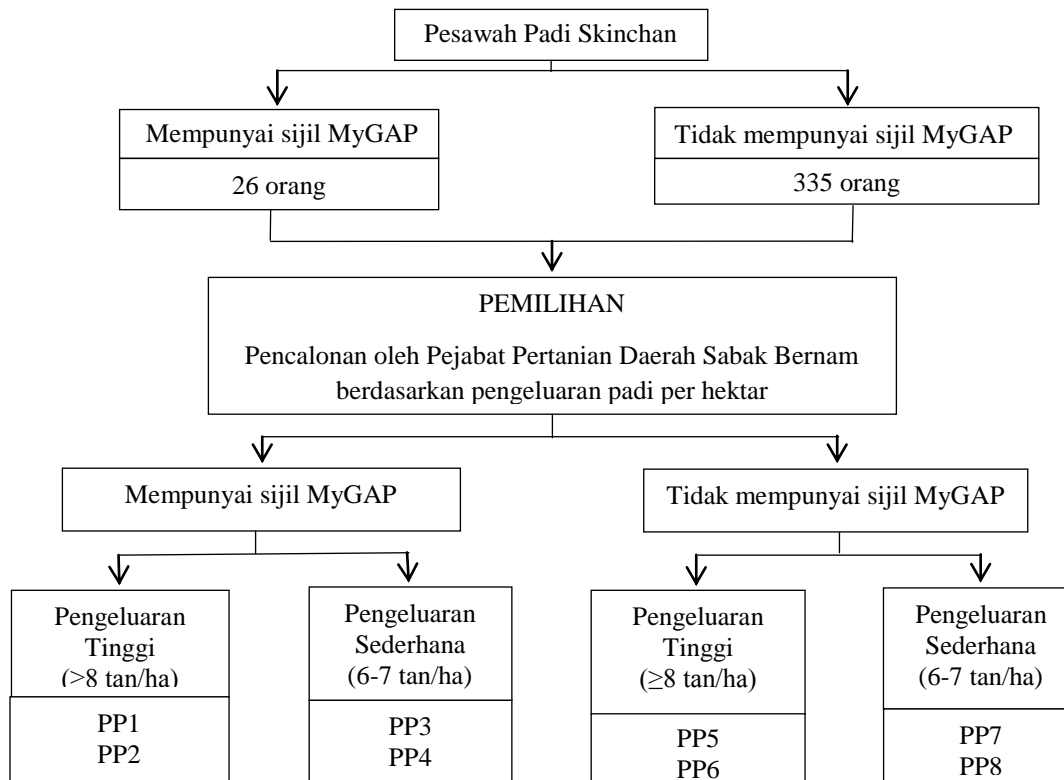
Pesawah Padi Skinchan

Mempunyai sijil MyGAP

26 orang

Tidak mempunyai sijil MyGAP

335 orang

PEMILIHAN

Pencalonan oleh Pejabat Pertanian Daerah Sabak Bernam berdasarkan pengeluaran padi per hektar

Mempunyai sijil MyGAP

Tidak mempunyai sijil MyGAP

Pengeluaran Tinggi (>8 tan/ha)

PP1
PP2

Pengeluaran Sederhana (6-7 tan/ha)

PP3
PP4

Pengeluaran Tinggi ($\geq$8 tan/ha)

PP5
PP6

Pengeluaran Sederhana (6-7 tan/ha)

PP7
PP8